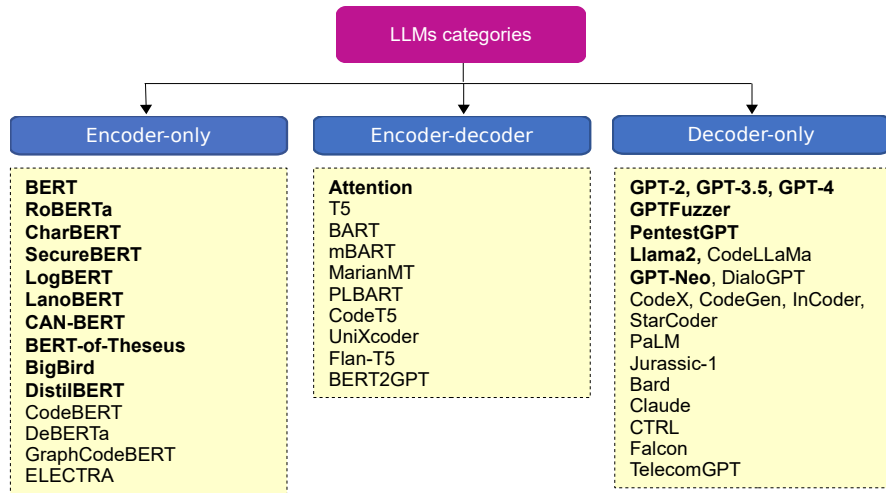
LLMs categories

Encoder-only

**BERT**
**RoBERTa**
**CharBERT**
**SecureBERT**
**LogBERT**
**LanoBERT**
**CAN-BERT**
**BERT-of-Theseus**
**BigBird**
**DistilBERT**
CodeBERT
DeBERTa
GraphCodeBERT
ELECTRA

Encoder-decoder

**Attention**
T5
BART
mBART
MarianMT
PLBART
CodeT5
UniXcoder
Flan-T5
BERT2GPT

Decoder-only

**GPT-2, GPT-3.5, GPT-4**
**GPTFuzzer**
**PentestGPT**
**Llama2,** CodeLLaMa
**GPT-Neo**, DialoGPT
CodeX, CodeGen, InCoder,
StarCoder
PaLM
Jurassic-1
Bard
Claude
CTRL
Falcon
TelecomGPT